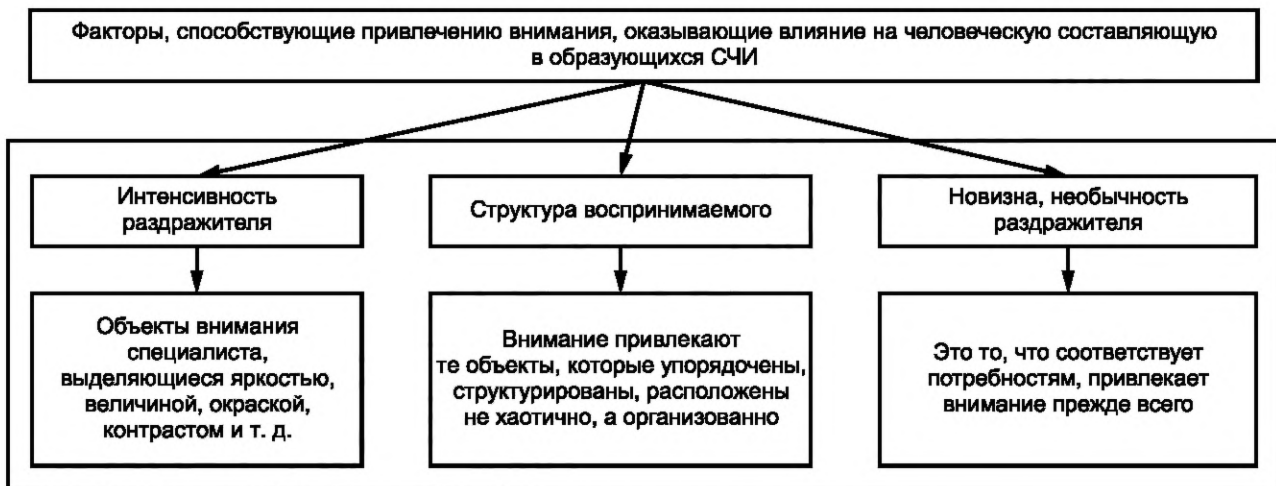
Факторы, способствующие привлечению внимания, оказывающие влияние на человеческую составляющую в образующихся СЧИ

Интенсивность раздражителя

Структура воспринимаемого

Новизна, необычность раздражителя

Объекты внимания специалиста, выделяющиеся яркостью, величиной, окраской, контрастом и т. д.

Внимание привлекают те объекты, которые упорядочены, структурированы, расположены не хаотично, а организованно

Это то, что соответствует потребностям, привлекает внимание прежде всего